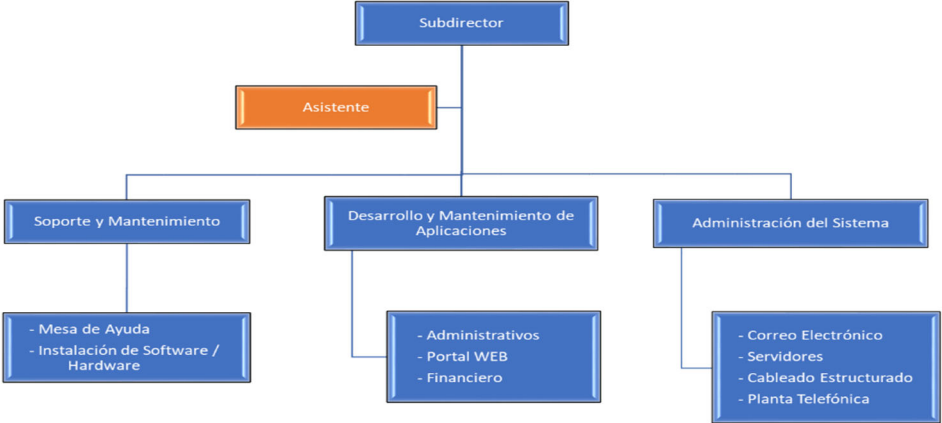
Subdirector

Asistente

Soporte y Mantenimiento

Desarrollo y Mantenimiento de Aplicaciones

Administración del Sistema

- Mesa de Ayuda
- Instalación de Software / Hardware

- Administrativos
- Portal WEB
- Financiero

- Correo Electrónico
- Servidores
- Cableado Estructurado
- Planta Telefónica